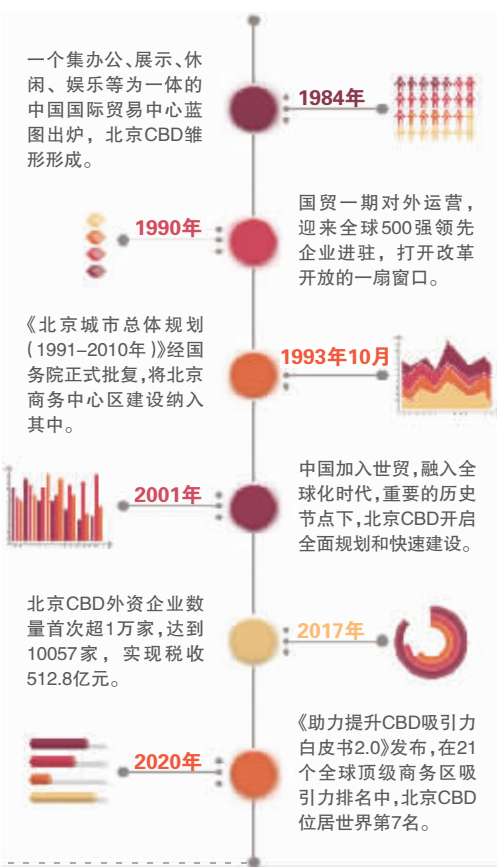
一个集办公、展示、休闲、娱乐等为一体的中国国际贸易中心蓝图出炉，北京CBD雏形形成。

1984年

1990年

国贸一期对外运营，迎来全球500强领先企业进驻，打开改革开放的一扇窗口。

《北京城市总体规划（1991–2010年）》经国务院正式批复，将北京商务中心区建设纳入其中。

1993年10月

2001年

中国加入世贸，融入全球化时代，重要的历史节点下，北京CBD开启全面规划和快速建设。

北京CBD外资企业数量首次超1万家，达到10057家，实现税收512.8亿元。

2017年

2020年

《助力提升CBD吸引力白皮书2.0》发布，在21个全球顶级商务区吸引力排名中，北京CBD位居世界第7名。